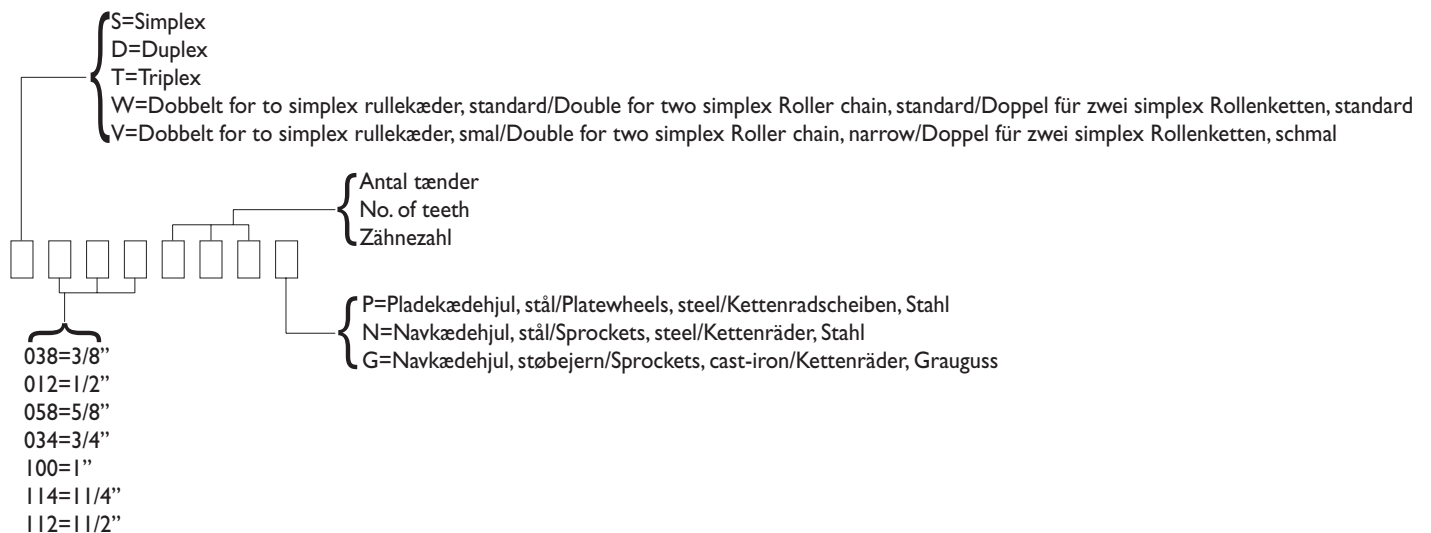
S=Simplex
D=Duplex
T=Triplex
W=Dobbelt for to simplex rullekæder, standard/Double for two simplex Roller chain, standard/Doppel für zwei simplex Rollenketten, standard
V=Dobbelt for to simplex rullekæder, smal/Double for two simplex Roller chain, narrow/Doppel für zwei simplex Rollenketten, schmal

Antal tænder
No. of teeth
Zähnezahl

P=Pladekædehjul, stål/Platewheels, steel/Kettenradscheiben, Stahl
N=Navkædehjul, stål/Sprockets, steel/Kettenräder, Stahl
G=Navkædehjul, støbejern/Sprockets, cast-iron/Kettenräder, Grauguss

038=3/8"
012=1/2"
058=5/8"
034=3/4"
100=1"
114=11/4"
112=11/2"